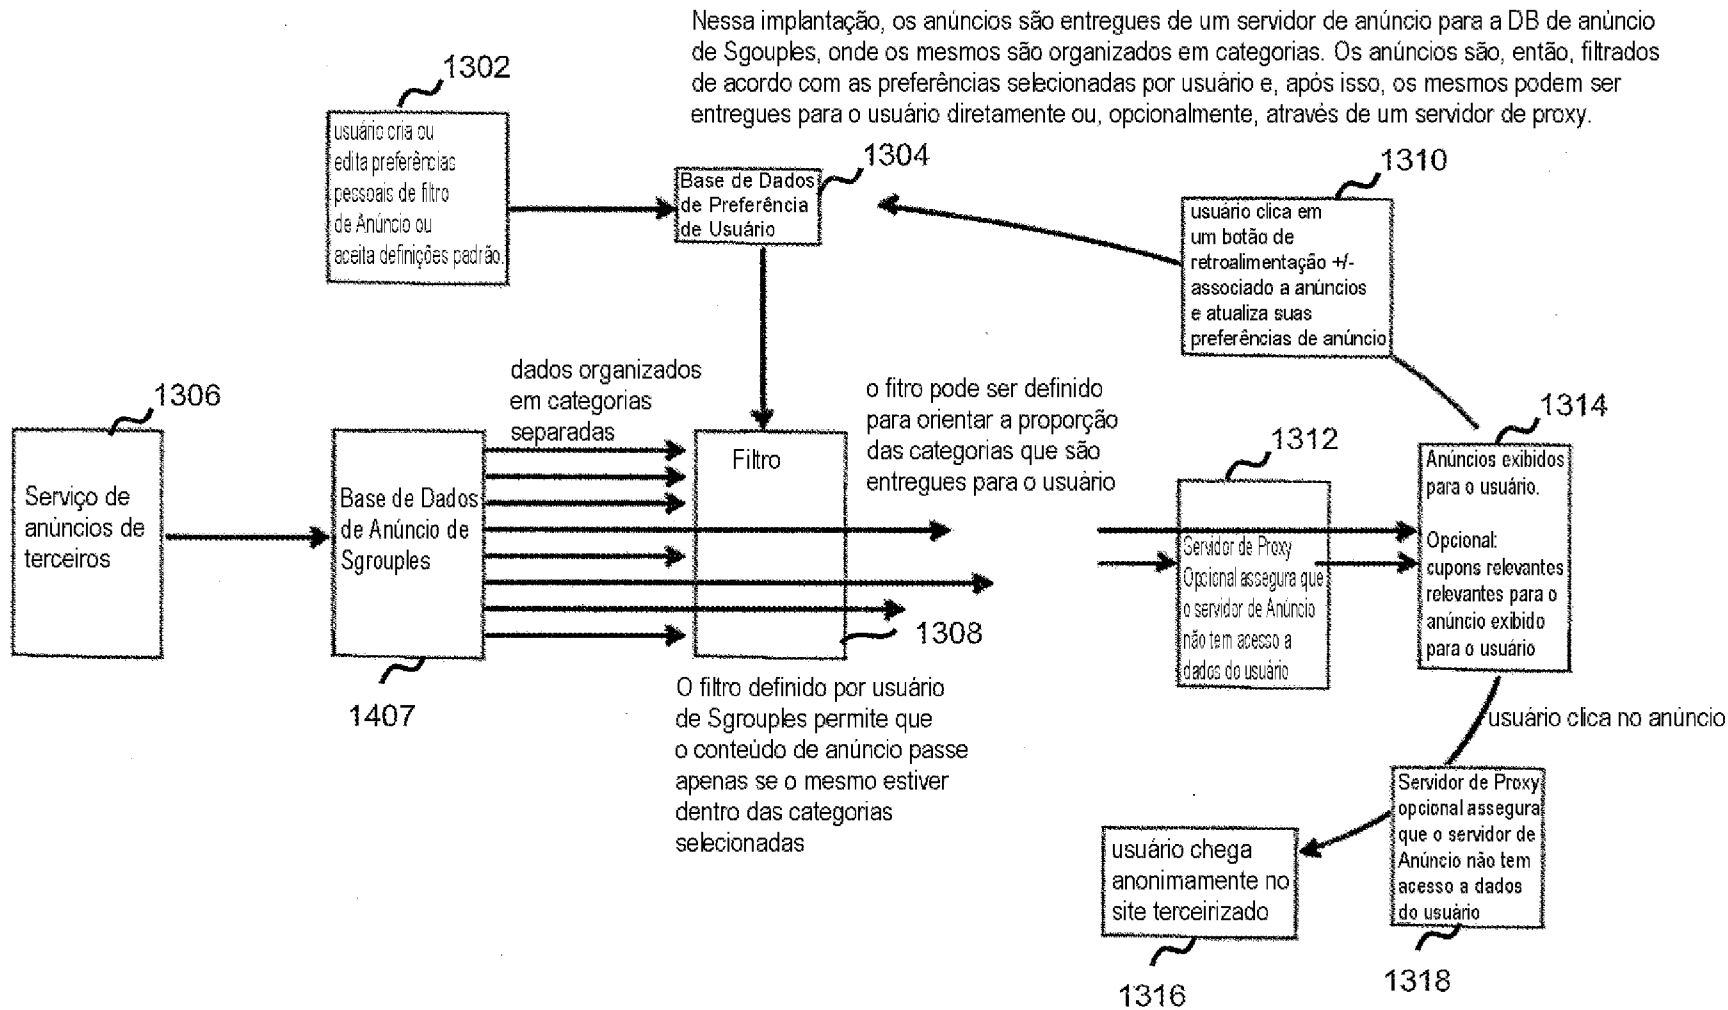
Nessa implantação, os anúncios são entregues de um servidor de anúncio para a DB de anúncio de Sgouples, onde os mesmos são organizados em categorias. Os anúncios são, então, filtrados de acordo com as preferências selecionadas por usuário e, após isso, os mesmos podem ser entregues para o usuário diretamente ou, opcionalmente, através de um servidor de proxy.

1302

usuário cria ou edita preferências pessoais de filtro de Anúncio ou aceita definições padrão.

1304

Base de Dados de Preferência de Usuário

1310

usuário clica em um botão de retroalimentação +/- associado a anúncios e atualiza suas preferências de anúncio

1306

Serviço de anúncios de terceiros

Base de Dados de Anúncio de Sgrouples

1407

dados organizados em categorias separadas

Filtro

1308

o fitro pode ser definido para orientar a proporção das categorias que são entregues para o usuário

O filtro definido por usuário de Sgrouples permite que o conteúdo de anúncio passe apenas se o mesmo estiver dentro das categorias selecionadas

1312

Servidor de Proxy Opcional assegura que o servidor de Anúncio não tem acesso a dados do usuário

1314

Anúncios exibidos para o usuário.

Opcional: cupons relevantes relevantes para o anúncio exibido para o usuário

usuário clica no anúncio

Servidor de Proxy opcional assegura que o servidor de Anúncio não tem acesso a dados do usuário

1318

usuário chega anonimamente no site terceirizado

1316